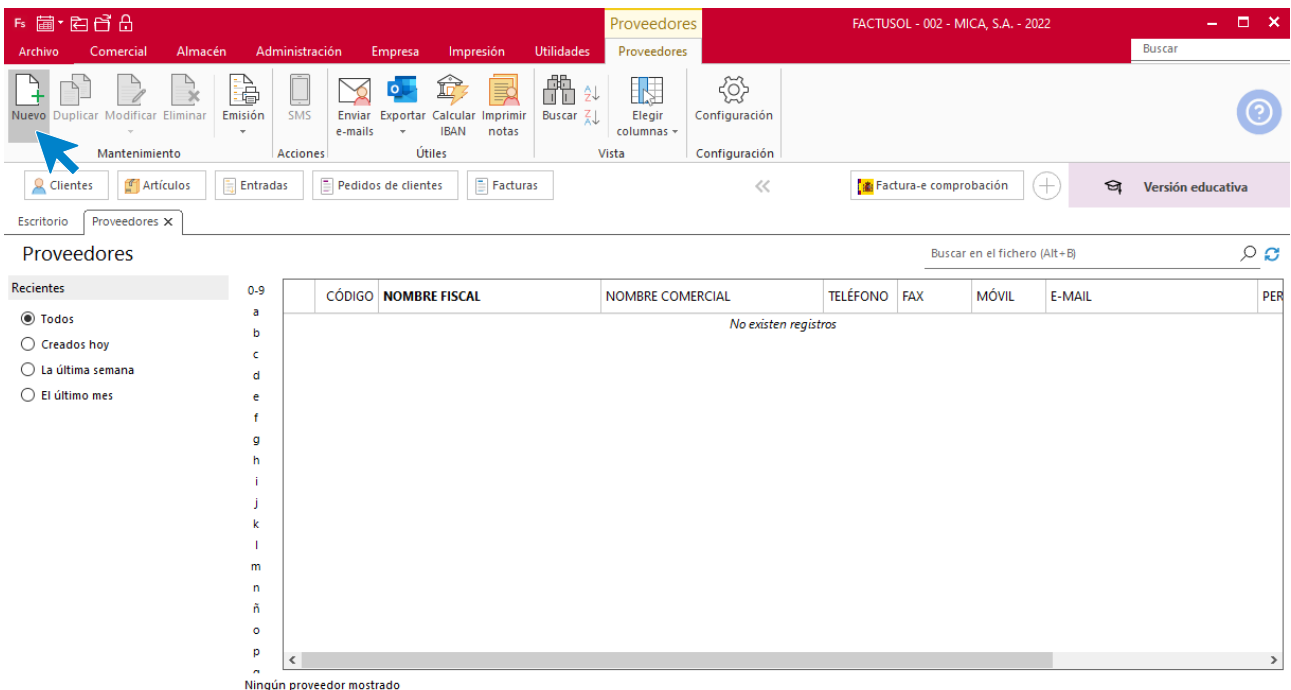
Fs

Proveedores

FACTUSOL - 002 - MICA, S.A. - 2022

Archivo Comercial Almacén Administración Empresa Impresión Utilidades Proveedores

Buscar

Nuevo Duplicar Modificar Eliminar
Mantenimiento

Emisión

SMS
Acciones

Enviar e-mails Exportar Calcular IBAN Imprimir notas
Útiles

Buscar Elegir columnas
Vista

Configuración
Configuración

Clientes Artículos Entradas Pedidos de clientes Facturas

Factura-e comprobación

Versión educativa

Escritorio Proveedores

Proveedores

Buscar en el fichero (Alt+B)

Recientes

Todos
Creados hoy
La última semana
El último mes

0-9 a b c d e f g h i j k l m n ñ o p q

| CÓDIGO | NOMBRE FISCAL | NOMBRE COMERCIAL | TELÉFONO | FAX | MÓVIL | E-MAIL | PER |
|---|---|---|---|---|---|---|---|

No existen registros

Ningún proveedor mostrado